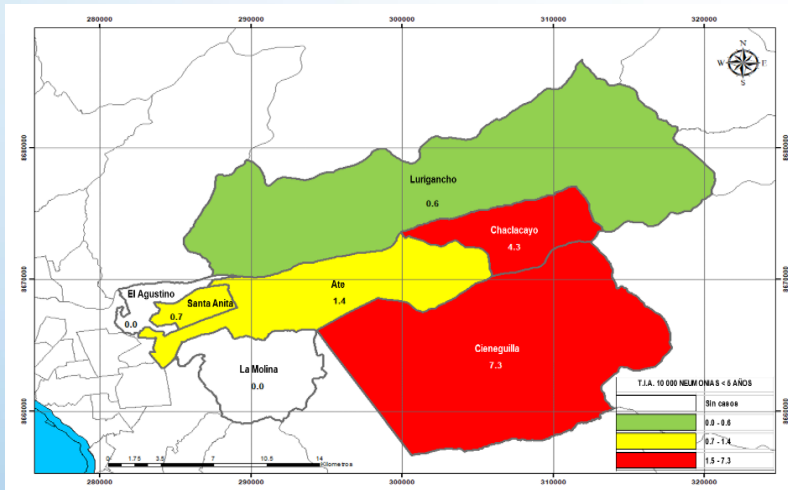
280000 290000 300000 310000 320000

N
W E
S

8680000
8670000
8660000

Lurigancho
0.6

Chaclacayo
4.3

Ate
1.4

El Agustino
0.0

Santa Anita
0.7

Cieneguilla
7.3

La Molina
0.0

T.I.A. 10 000 NEUMONIAS < 5 AÑOS

| | |
|---|---|
| | Sin casos |
| | 0.0 - 0.6 |
| | 0.7 - 1.4 |
| | 1.5 - 7.3 |

0 1.75 3.5 7 10.5 14 Kilometros

280000 290000 300000 310000 320000